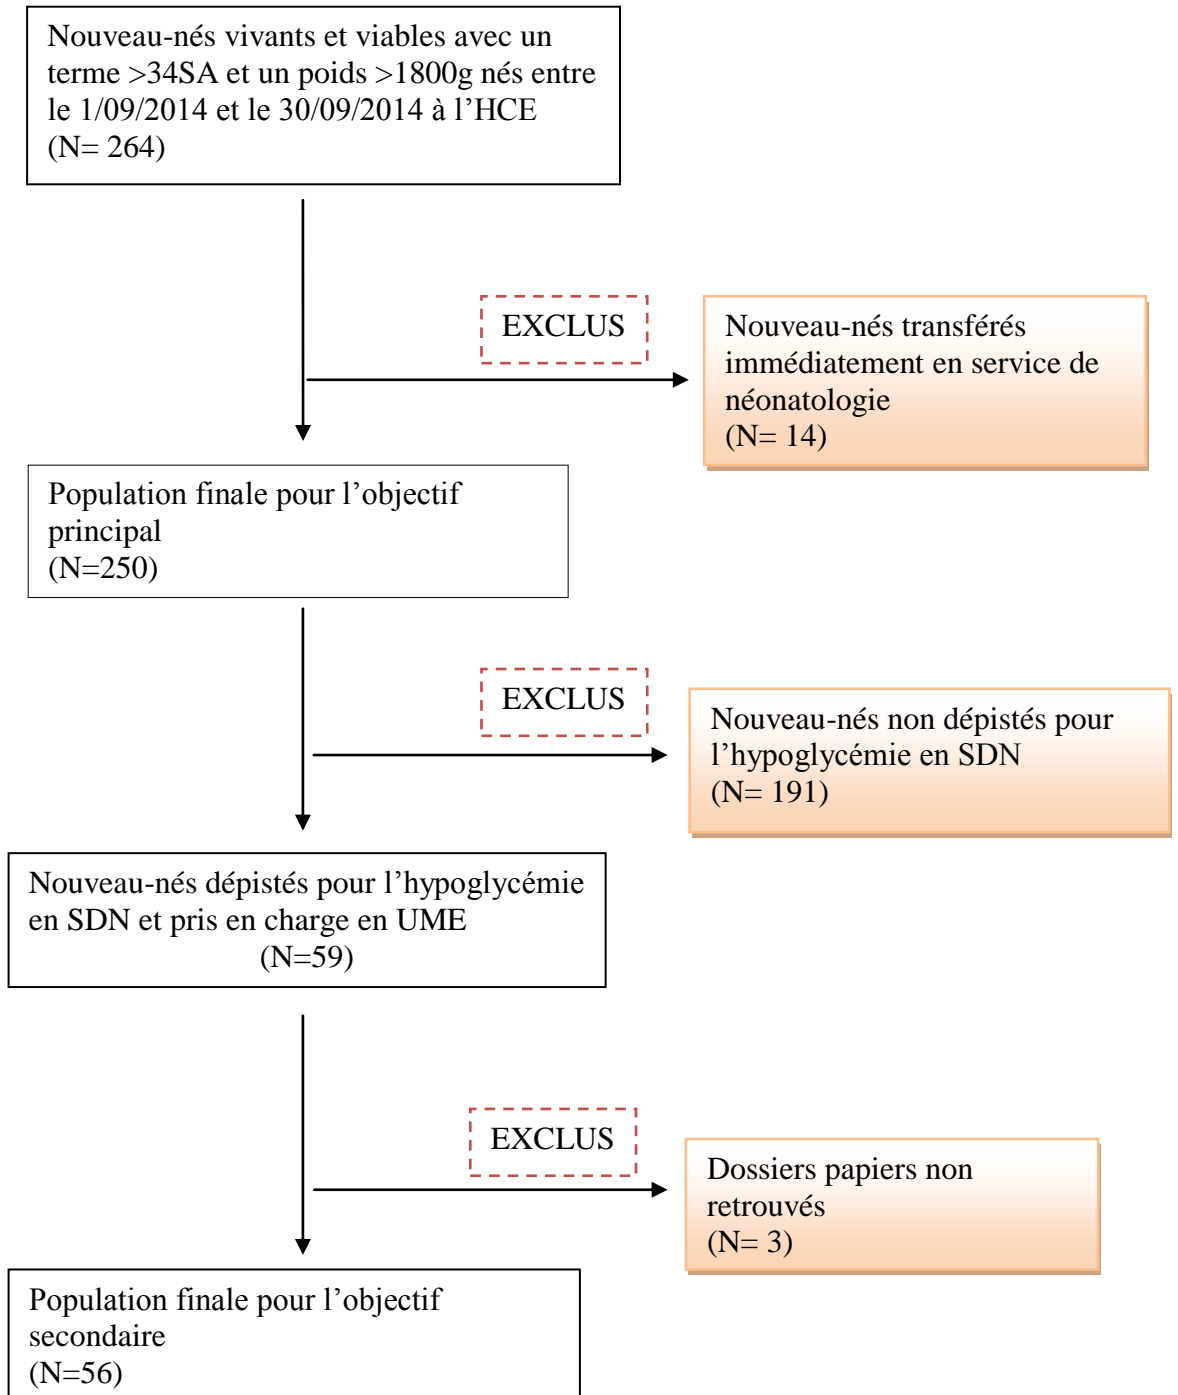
Nouveau-nés vivants et viables avec un terme >34SA et un poids >1800g nés entre le 1/09/2014 et le 30/09/2014 à l'HCE
(N= 264)

EXCLUS

Nouveau-nés transférés immédiatement en service de néonatologie
(N= 14)

Population finale pour l'objectif principal
(N=250)

EXCLUS

Nouveau-nés non dépistés pour l'hypoglycémie en SDN
(N= 191)

Nouveau-nés dépistés pour l'hypoglycémie en SDN et pris en charge en UME
(N=59)

EXCLUS

Dossiers papiers non retrouvés
(N= 3)

Population finale pour l'objectif secondaire
(N=56)